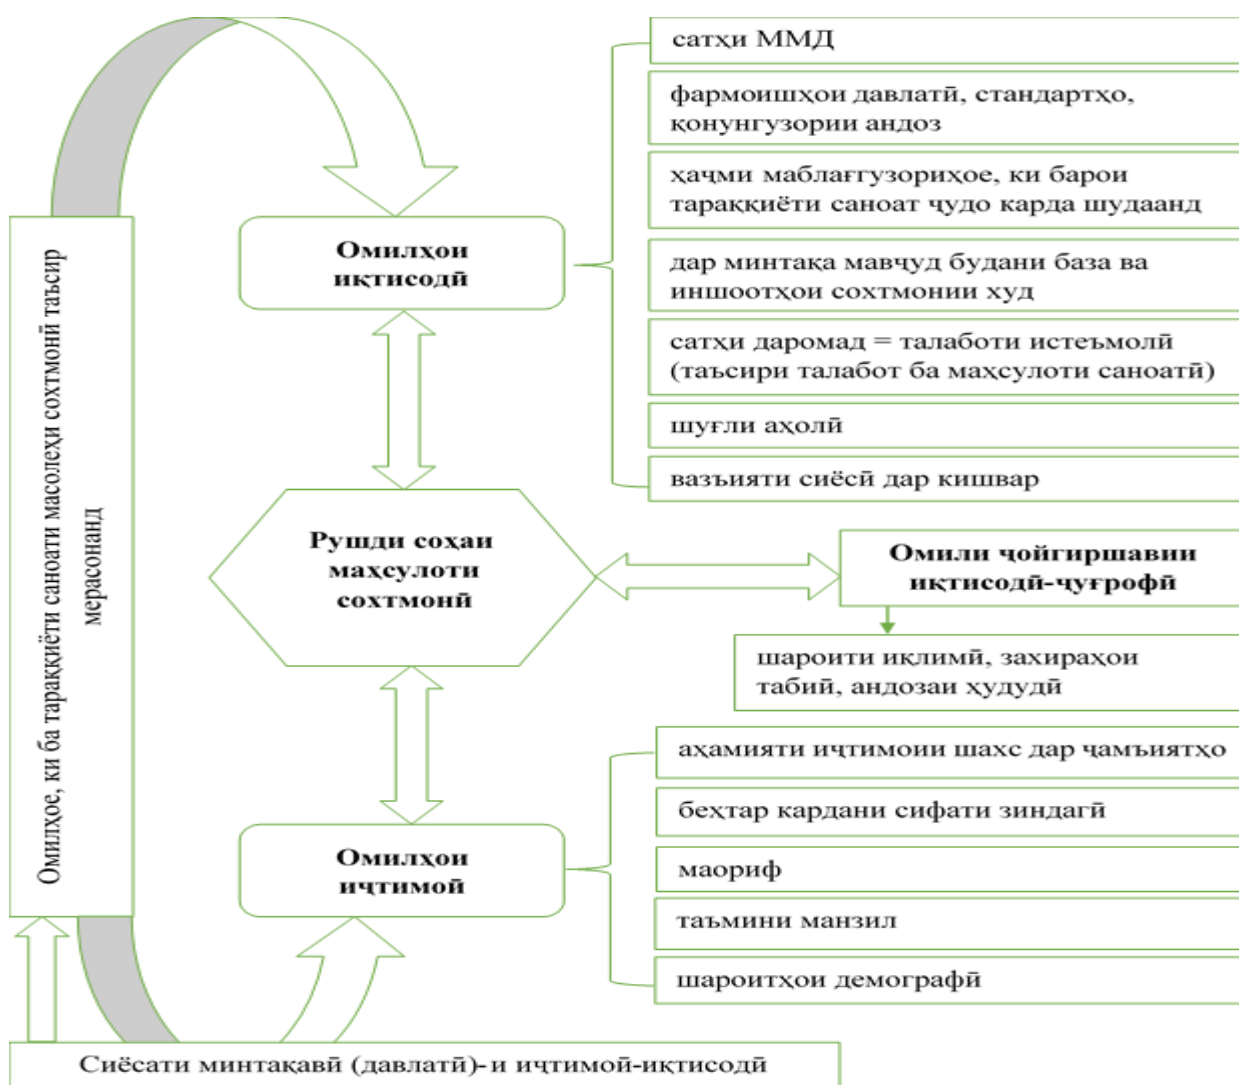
Омилҳое, ки ба тараққиёти саноати масолеҳи сохтмонӣ таъсир мерасонанд

Омилҳои иқтисодӣ

сатҳи ММД

фармоишҳои давлатӣ, стандартҳо, қонунгузории андоз

ҳаҷми маблағгузориҳое, ки барои тараққиёти саноат ҷудо карда шудаанд

дар минтақа мавҷуд будани база ва иншоотҳои сохтмонии худ

сатҳи даромад = талаботи истеъмолӣ (таъсири талабот ба маҳсулоти саноатӣ)

шуғли аҳолӣ

вазъияти сиёсӣ дар кишвар

Рушди соҳаи маҳсулоти сохтмонӣ

Омили ҷойгиршавии иқтисодӣ-ҷуғрофӣ

шароити иқлимӣ, захираҳои табиӣ, андозаи ҳудудӣ

Омилҳои иҷтимоӣ

аҳамияти иҷтимоии шахс дар ҷамъиятҳо

беҳтар кардани сифати зиндагӣ

маориф

таъмини манзил

шароитҳои демографӣ

Сиёсати минтақавӣ (давлатӣ)- и иҷтимоӣ-иқтисодӣ